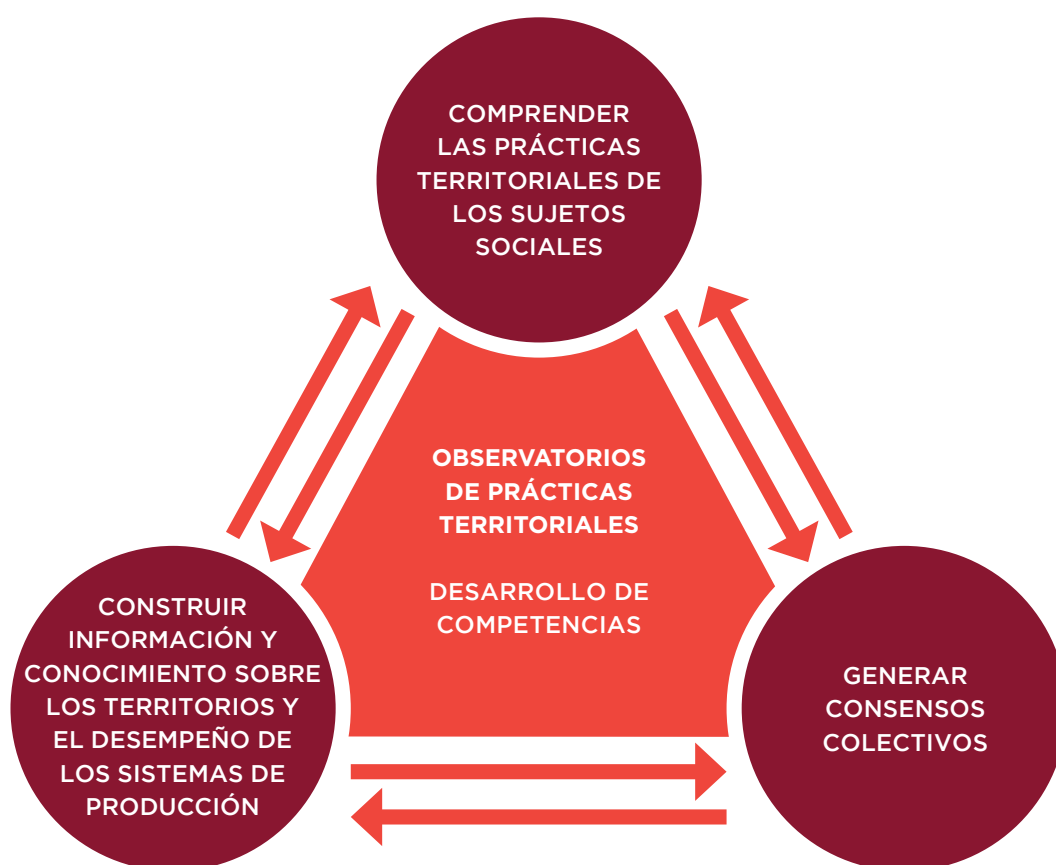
COMPRENDER LAS PRÁCTICAS TERRITORIALES DE LOS SUJETOS SOCIALES

OBSERVATORIOS DE PRÁCTICAS TERRITORIALES

DESARROLLO DE COMPETENCIAS

CONSTRUIR INFORMACIÓN Y CONOCIMIENTO SOBRE LOS TERRITORIOS Y EL DESEMPEÑO DE LOS SISTEMAS DE PRODUCCIÓN

GENERAR CONSENSOS COLECTIVOS